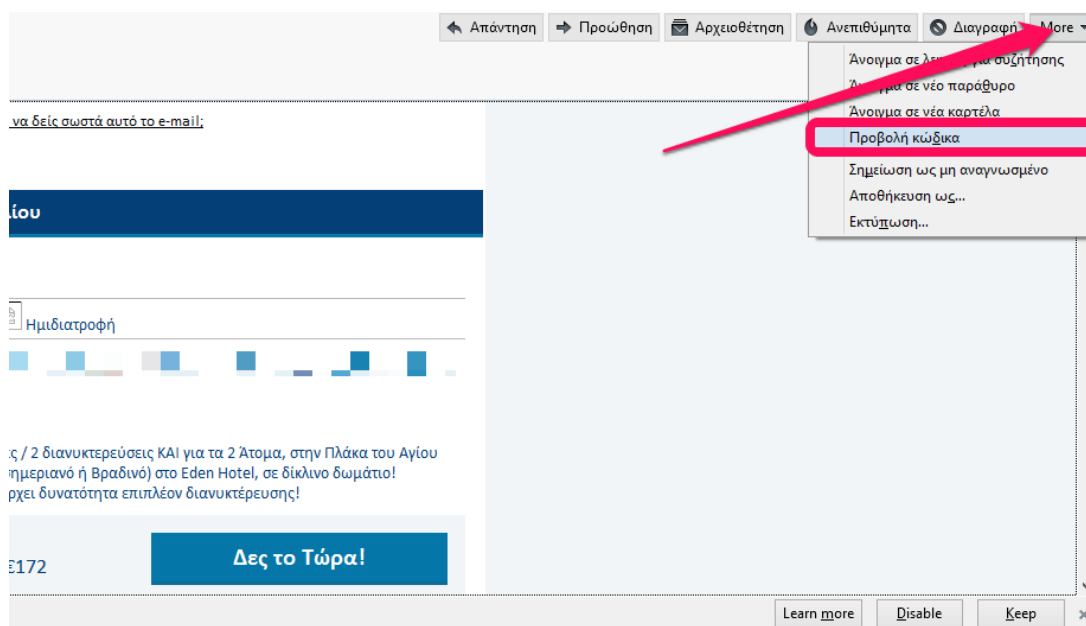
Απάντηση Προώθηση Αρχειοθέτηση Ανεπιθύμητα Διαγραφή More

Άνοιγμα σε λ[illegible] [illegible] συζήτησης
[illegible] σε νέο παράθυρο
Άνοιγμα σε νέα καρτέλα
Προβολή κώδικα
Σημείωση ως μη αναγνωσμένο
Αποθήκευση ως...
Εκτύπωση...

να δείς σωστά αυτό το e-mail;

ίου

Ημιδιατροφή

ς / 2 διανυκτερεύσεις ΚΑΙ για τα 2 Άτομα, στην Πλάκα του Αγίου ημεριανό ή Βραδινό) στο Eden Hotel, σε δίκλινο δωμάτιο! ρχει δυνατότητα επιπλέον διανυκτέρευσης!

€172

Δες το Τώρα!

Learn more Disable Keep